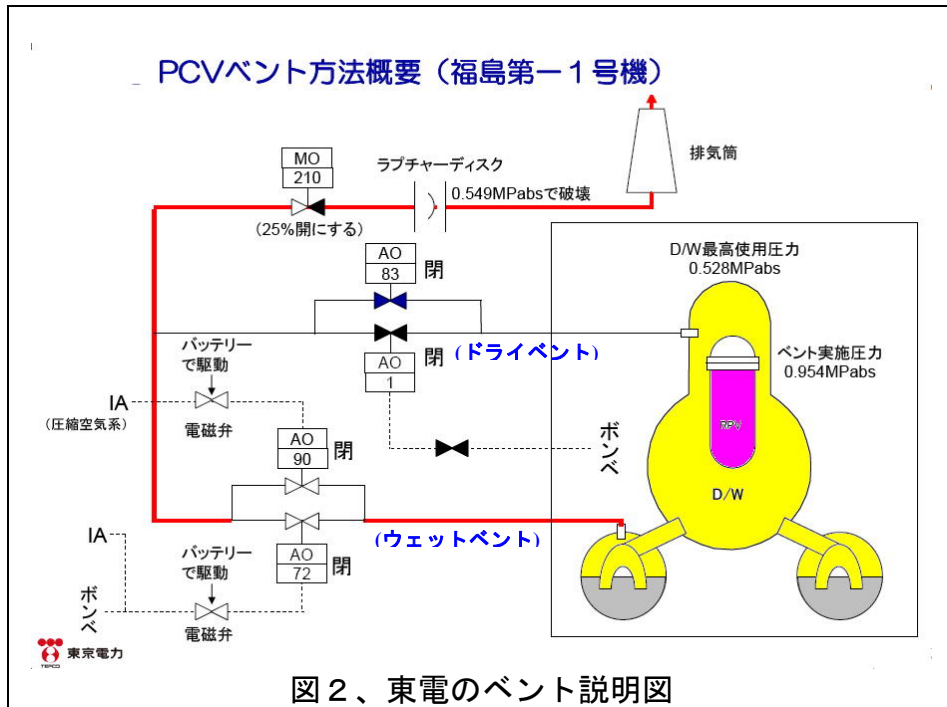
PCVベント方法概要（福島第一１号機）

MO
210
(25%開にする)

ラプチャーディスク
0.549MPabsで破壊

排気筒

AO
83
閉

D/W最高使用圧力
0.528MPabs

バッテリーで駆動

AO
1
閉
(ドライベント)

ベント実施圧力
0.954MPabs

IA
(圧縮空気系)
電磁弁

RPV

ボンベ

AO
90
閉

D/W

IA

(ウェットベント)

バッテリーで駆動

AO
72
閉

ボンベ
電磁弁

東京電力
TEPCO

図２、東電のベント説明図